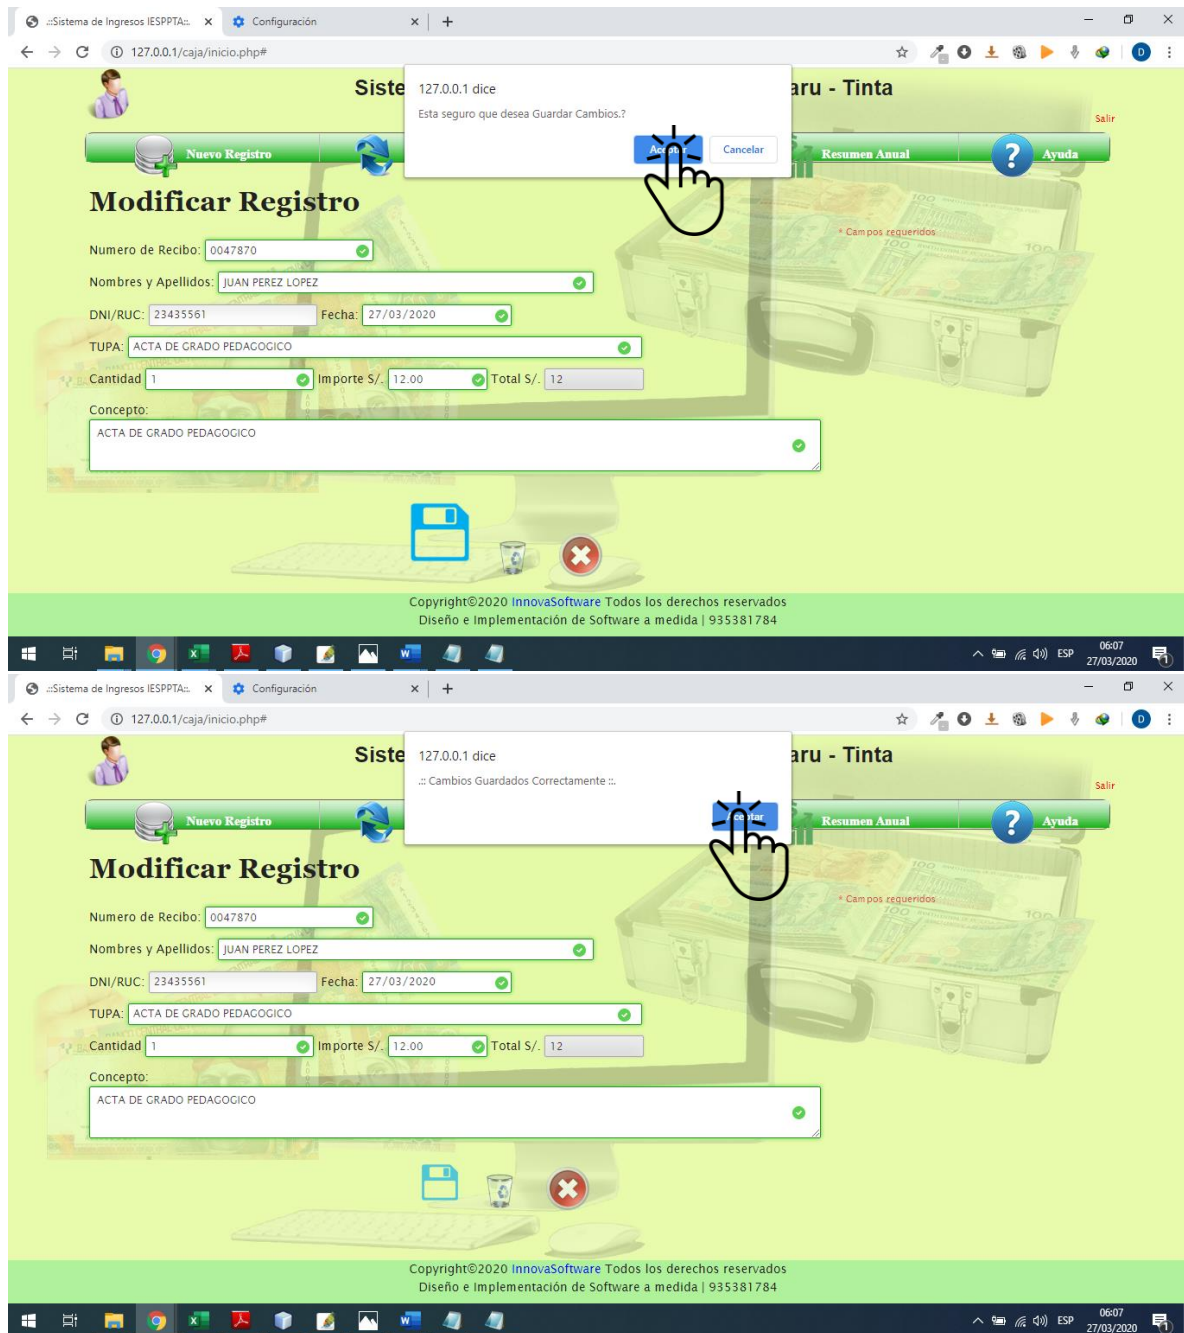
::Sistema de Ingresos IESPPTA::. × Configuración × +

127.0.0.1/caja/inicio.php#

Siste aru - Tinta

127.0.0.1 dice

Esta seguro que desea Guardar Cambios.?

Ac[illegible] Cancelar

Salir

Nuevo Registro Resumen Anual Ayuda

Modificar Registro

* Campos requeridos

Numero de Recibo: 0047870

Nombres y Apellidos: JUAN PEREZ LOPEZ

DNI/RUC: 23435561 Fecha: 27/03/2020

TUPA: ACTA DE GRADO PEDAGOGICO

Cantidad 1 Importe S/. 12.00 Total S/. 12

Concepto:

ACTA DE GRADO PEDAGOGICO

Copyright©2020 InnovaSoftware Todos los derechos reservados
Diseño e Implementación de Software a medida | 935381784

ESP 06:07 27/03/2020

::Sistema de Ingresos IESPPTA::. × Configuración × +

127.0.0.1/caja/inicio.php#

Siste aru - Tinta

127.0.0.1 dice

.:: Cambios Guardados Correctamente ::.

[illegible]tar

Salir

Nuevo Registro Resumen Anual Ayuda

Modificar Registro

* Campos requeridos

Numero de Recibo: 0047870

Nombres y Apellidos: JUAN PEREZ LOPEZ

DNI/RUC: 23435561 Fecha: 27/03/2020

TUPA: ACTA DE GRADO PEDAGOGICO

Cantidad 1 Importe S/. 12.00 Total S/. 12

Concepto:

ACTA DE GRADO PEDAGOGICO

Copyright©2020 InnovaSoftware Todos los derechos reservados
Diseño e Implementación de Software a medida | 935381784

ESP 06:07 27/03/2020